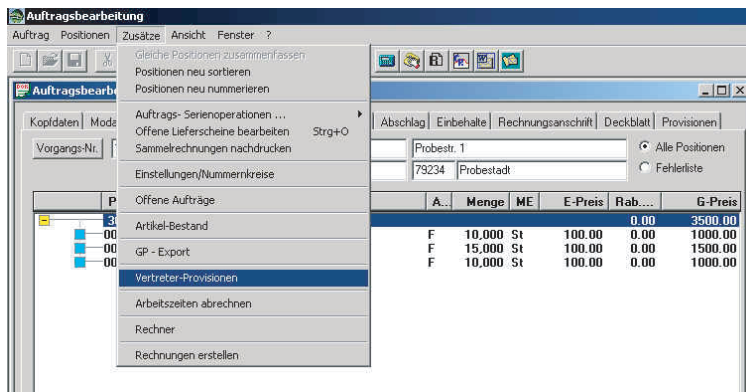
Auftragsbearbeitung

Auftrag Positionen Zusätze Ansicht Fenster ?

Gleiche Positionen zusammenfassen
Positionen neu sortieren
Positionen neu nummerieren
Auftrags- Serienoperationen ...
Offene Lieferscheine bearbeiten Strg+O
Sammelrechnungen nachdrucken
Einstellungen/Nummernkreise
Offene Aufträge
Artikel-Bestand
GP - Export
Vertreter-Provisionen
Arbeitszeiten abrechnen
Rechner
Rechnungen erstellen

Auftragsbearbe

Kopfdaten Moda

Abschlag Einbehalte Rechnungsanschrift Deckblatt Provisionen

Vorgangs-Nr.

Probestr. 1

79234 Probestadt

Alle Positionen
Fehlerliste

| P | A... | Menge | ME | E-Preis | Rab.... | G-Preis |
|---|---|---|---|---|---|---|
| 3 | | | | | 0.00 | 3500.00 |
| 00 | F | 10,000 | St | 100.00 | 0.00 | 1000.00 |
| 00 | F | 15,000 | St | 100.00 | 0.00 | 1500.00 |
| 00 | F | 10,000 | St | 100.00 | 0.00 | 1000.00 |